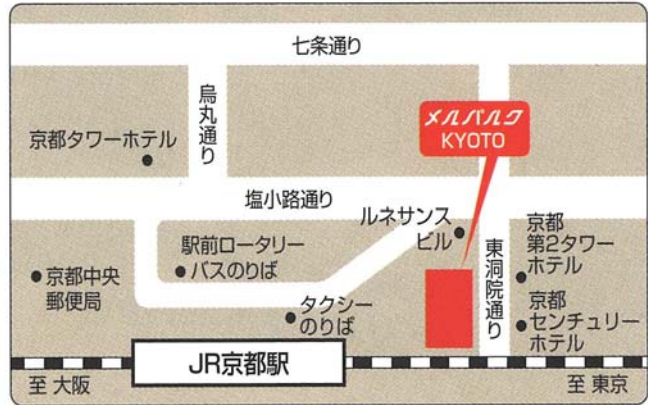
七条通り

烏丸通り

京都タワーホテル

メルパルク KYOTO

塩小路通り

ルネサンスビル

京都第2タワーホテル

駅前ロータリー

バスのりば

東洞院通り

京都中央郵便局

京都センチュリーホテル

タクシーのりば

JR京都駅

至 大阪

至 東京